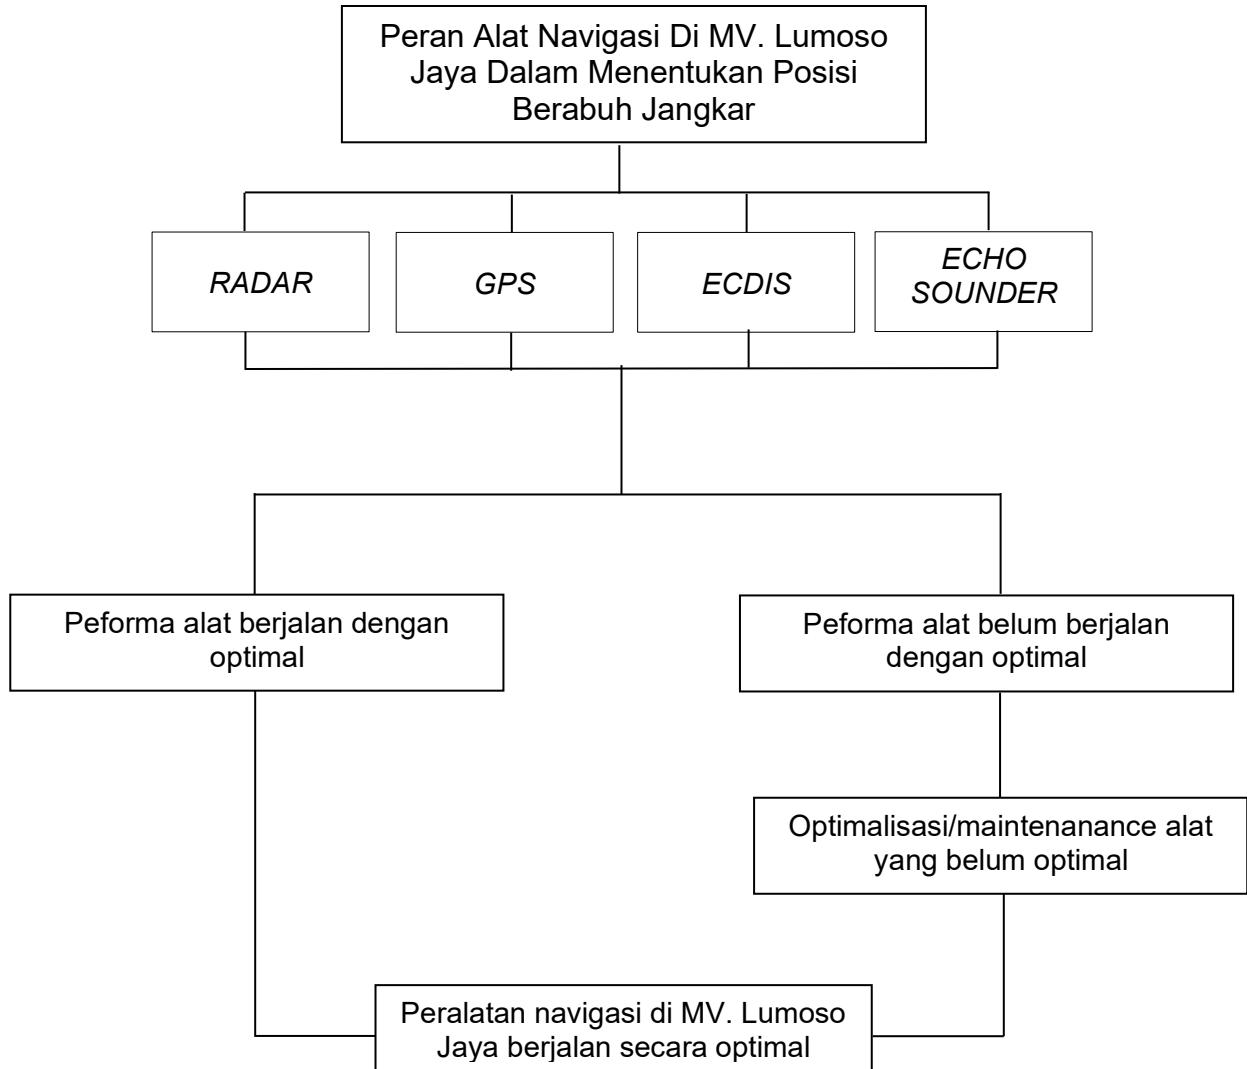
Peran Alat Navigasi Di MV. Lumoso Jaya Dalam Menentukan Posisi Berabuh Jangkar

RADAR

GPS

ECDIS

ECHO SOUNDER

Peforma alat berjalan dengan optimal

Peforma alat belum berjalan dengan optimal

Optimalisasi/maintenanance alat yang belum optimal

Peralatan navigasi di MV. Lumoso Jaya berjalan secara optimal